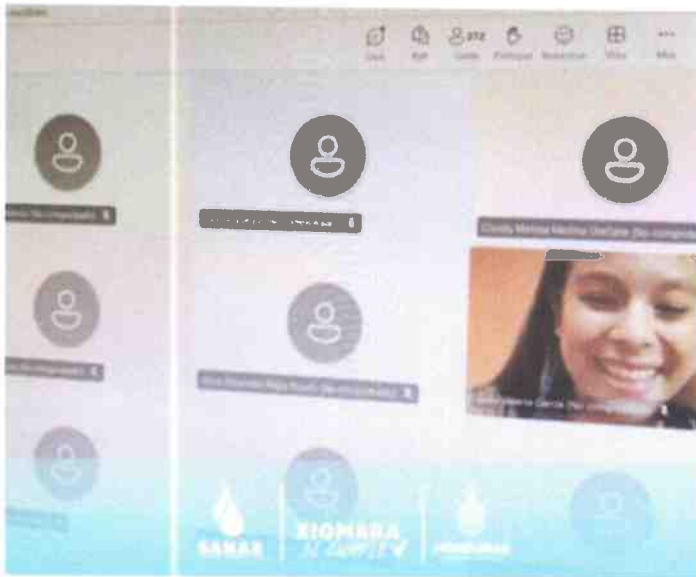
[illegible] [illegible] 272 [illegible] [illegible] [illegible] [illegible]
Chat React People Raise React View More

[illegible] (No verificado)

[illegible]

Cindy Marisol Molina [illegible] (No verificado)

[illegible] (No verificado)

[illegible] (No verificado)

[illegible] García (No verificado)

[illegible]

SANAA

XIOMARA
AL CUMPLE

HONDURAS